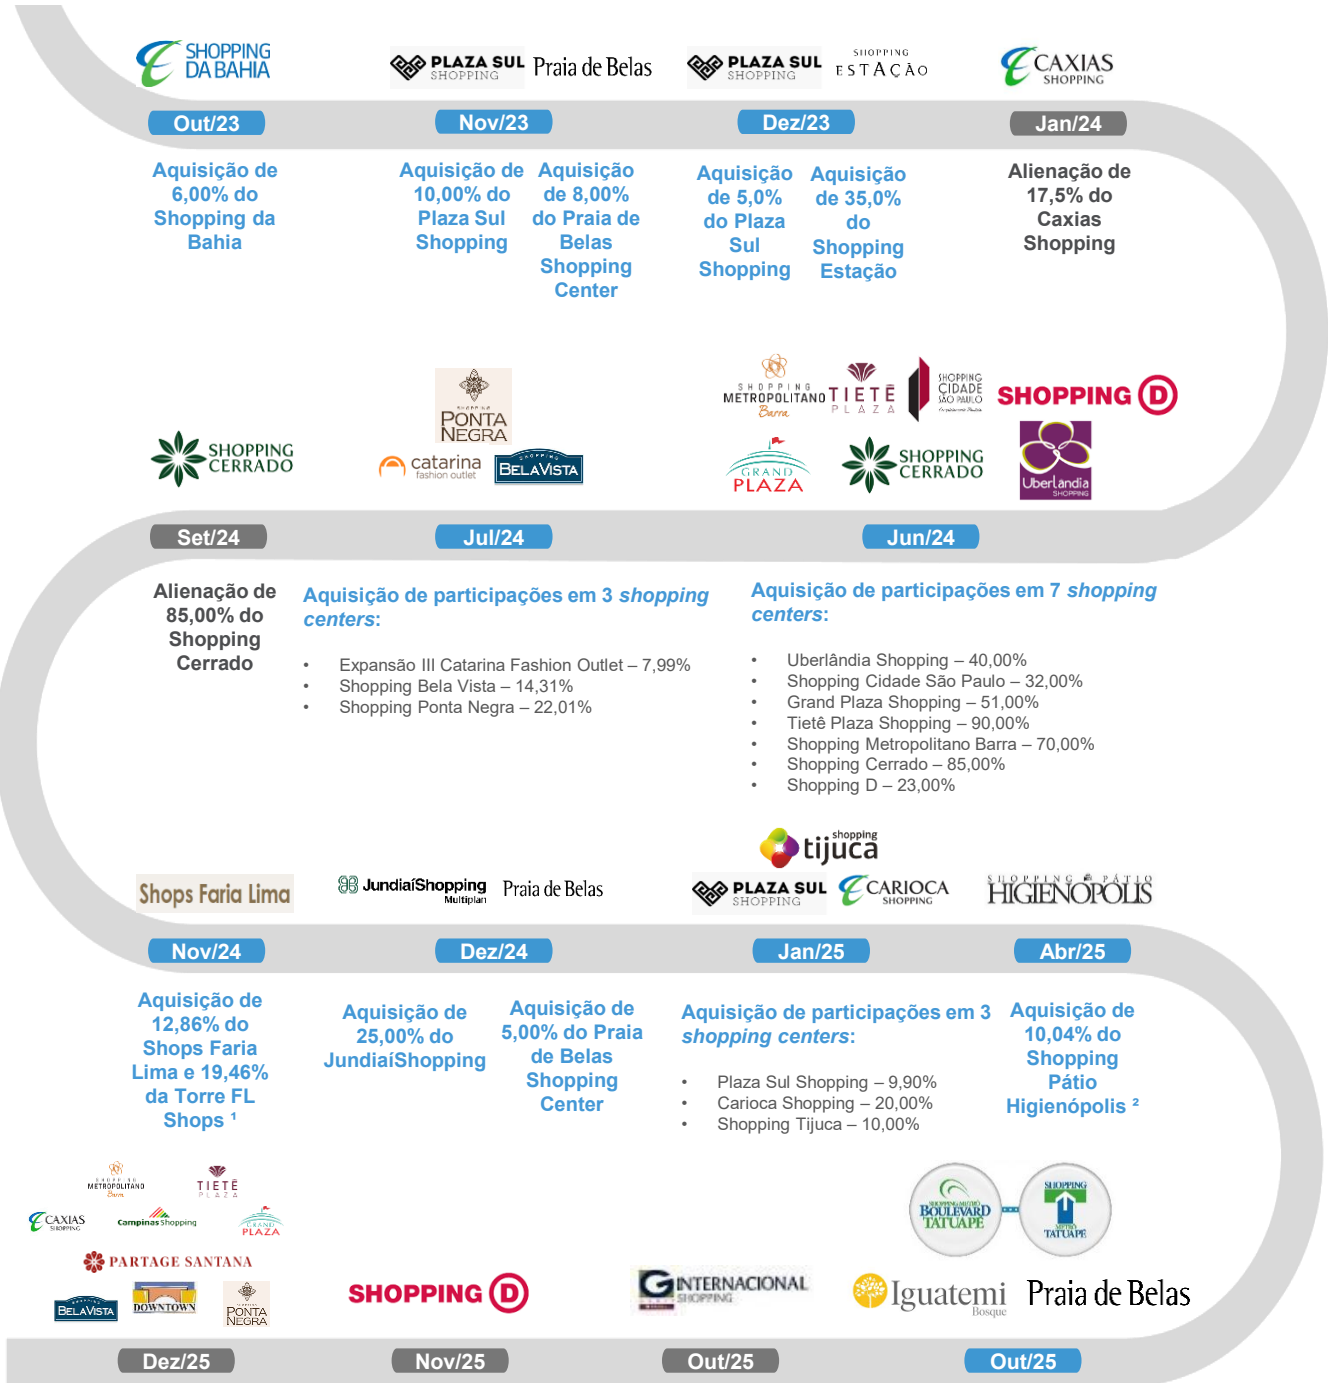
SHOPPING DA BAHIA

PLAZA SUL SHOPPING Praia de Belas

PLAZA SUL SHOPPING SHOPPING ESTAÇÃO

CAXIAS SHOPPING

Out/23

Nov/23

Dez/23

Jan/24

Aquisição de 6,00% do Shopping da Bahia

Aquisição de 10,00% do Plaza Sul Shopping

Aquisição de 8,00% do Praia de Belas Shopping Center

Aquisição de 5,0% do Plaza Sul Shopping

Aquisição de 35,0% do Shopping Estação

Alienação de 17,5% do Caxias Shopping

SHOPPING CERRADO

PONTA NEGRA
catarina fashion outlet
BELAVISTA

SHOPPING METROPOLITANO Barra
TIETÊ PLAZA
SHOPPING CIDADE SÃO PAULO
SHOPPING D
GRAND PLAZA
SHOPPING CERRADO
Uberlandia SHOPPING

Set/24

Jul/24

Jun/24

Alienação de 85,00% do Shopping Cerrado

Aquisição de participações em 3 *shopping centers*:

• Expansão III Catarina Fashion Outlet – 7,99%
• Shopping Bela Vista – 14,31%
• Shopping Ponta Negra – 22,01%

Aquisição de participações em 7 *shopping centers*:

• Uberlândia Shopping – 40,00%
• Shopping Cidade São Paulo – 32,00%
• Grand Plaza Shopping – 51,00%
• Tietê Plaza Shopping – 90,00%
• Shopping Metropolitano Barra – 70,00%
• Shopping Cerrado – 85,00%
• Shopping D – 23,00%

Shops Faria Lima

JundiaíShopping Multiplan
Praia de Belas

shopping tijuca
PLAZA SUL SHOPPING
CARIOCA SHOPPING

SHOPPING PÁTIO HIGIENÓPOLIS

Nov/24

Dez/24

Jan/25

Abr/25

Aquisição de 12,86% do Shops Faria Lima e 19,46% da Torre FL Shops ¹

Aquisição de 25,00% do JundiaíShopping

Aquisição de 5,00% do Praia de Belas Shopping Center

Aquisição de participações em 3 *shopping centers*:

• Plaza Sul Shopping – 9,90%
• Carioca Shopping – 20,00%
• Shopping Tijuca – 10,00%

Aquisição de 10,04% do Shopping Pátio Higienópolis ²

METROPOLITANO Barra
TIETÊ PLAZA
CAXIAS SHOPPING
Campinas Shopping
GRAND PLAZA
PARTAGE SANTANA
BELAVISTA
DOWNTOWN
PONTA NEGRA

SHOPPING D

INTERNACIONAL SHOPPING

BOULEVARD TATUAPÉ
SHOPPING METRÔ TATUAPÉ

Iguatemi Bosque
Praia de Belas

Dez/25

Nov/25

Out/25

Out/25